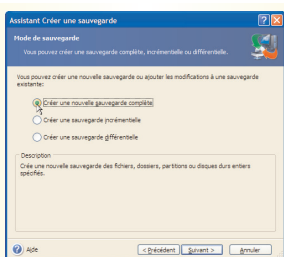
Assistant Créer une sauvegarde

Mode de sauvegarde

Vous pouvez créer une sauvegarde complète, incrémentielle ou différentielle.

Vous pouvez créer une nouvelle sauvegarde ou ajouter les modifications à une sauvegarde existante:

Créer une nouvelle sauvegarde complète

Créer une sauvegarde incrémentielle

Créer une sauvegarde différentielle

Description

Crée une nouvelle sauvegarde des fichiers, dossiers, partitions ou disques durs entiers spécifiés.

Aide

< Précédent

Suivant >

Annuler